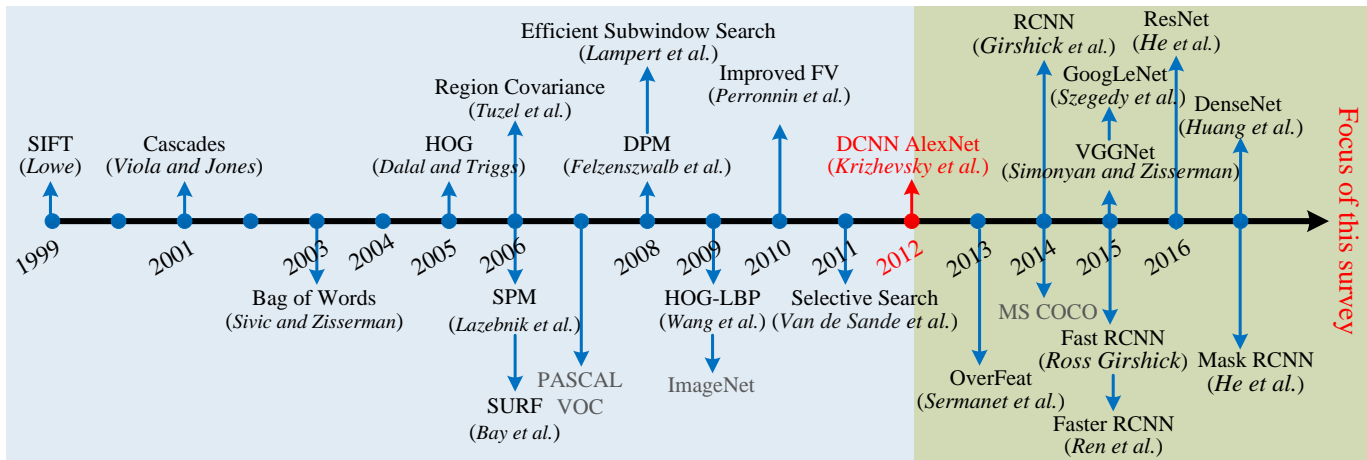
SIFT
(Lowe)

Cascades
(Viola and Jones)

HOG
(Dalal and Triggs)

Region Covariance
(Tuzel et al.)

Efficient Subwindow Search
(Lampert et al.)

DPM
(Felzenszwalb et al.)

Improved FV
(Perronnin et al.)

DCNN AlexNet
(Krizhevsky et al.)

RCNN
(Girshick et al.)

GoogLeNet
(Szegedy et al.)

VGGNet
(Simonyan and Zisserman)

ResNet
(He et al.)

DenseNet
(Huang et al.)

Focus of this survey

1999

2001

2003

2004

2005

2006

2008

2009

2010

2011

2012

2013

2014

2015

2016

Bag of Words
(Sivic and Zisserman)

SPM
(Lazebnik et al.)

SURF
(Bay et al.)

PASCAL
VOC

HOG-LBP
(Wang et al.)

ImageNet

Selective Search
(Van de Sande et al.)

OverFeat
(Sermanet et al.)

MS COCO

Fast RCNN
(Ross Girshick)

Faster RCNN
(Ren et al.)

Mask RCNN
(He et al.)